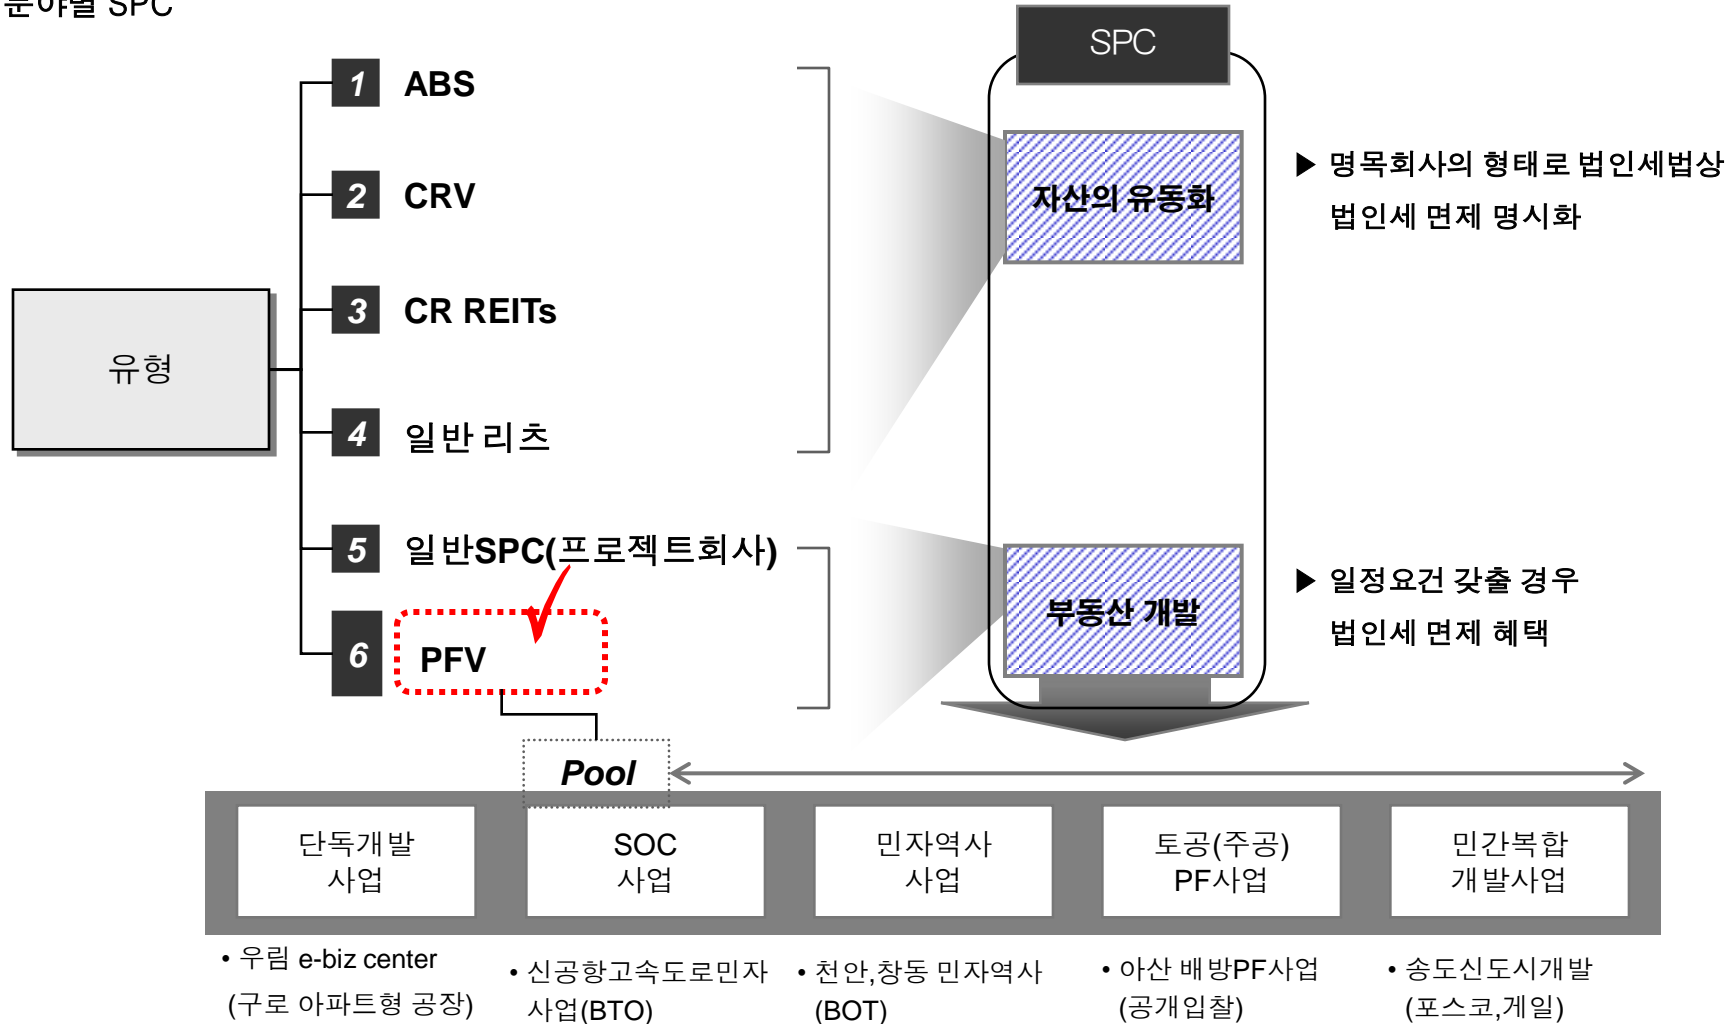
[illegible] SPC

유형

1 ABS

2 CRV

3 CR REITs

4 일반 리츠

5 일반SPC(프로젝트회사)

6 PFV

SPC

자산의 유동화

부동산 개발

▶ 명목회사의 형태로 법인세법상 법인세 면제 명시화

▶ 일정요건 갖출 경우 법인세 면제 혜택

Pool

| 단독개발 사업 | SOC 사업 | 민자역사 사업 | 토공(주공) PF사업 | 민간복합 개발사업 |
|---|---|---|---|---|

• 우림 e-biz center (구로 아파트형 공장)

• 신공항고속도로민자 사업(BTO)

• 천안,창동 민자역사 (BOT)

• 아산 배방PF사업 (공개입찰)

• 송도신도시개발 (포스코,게일)